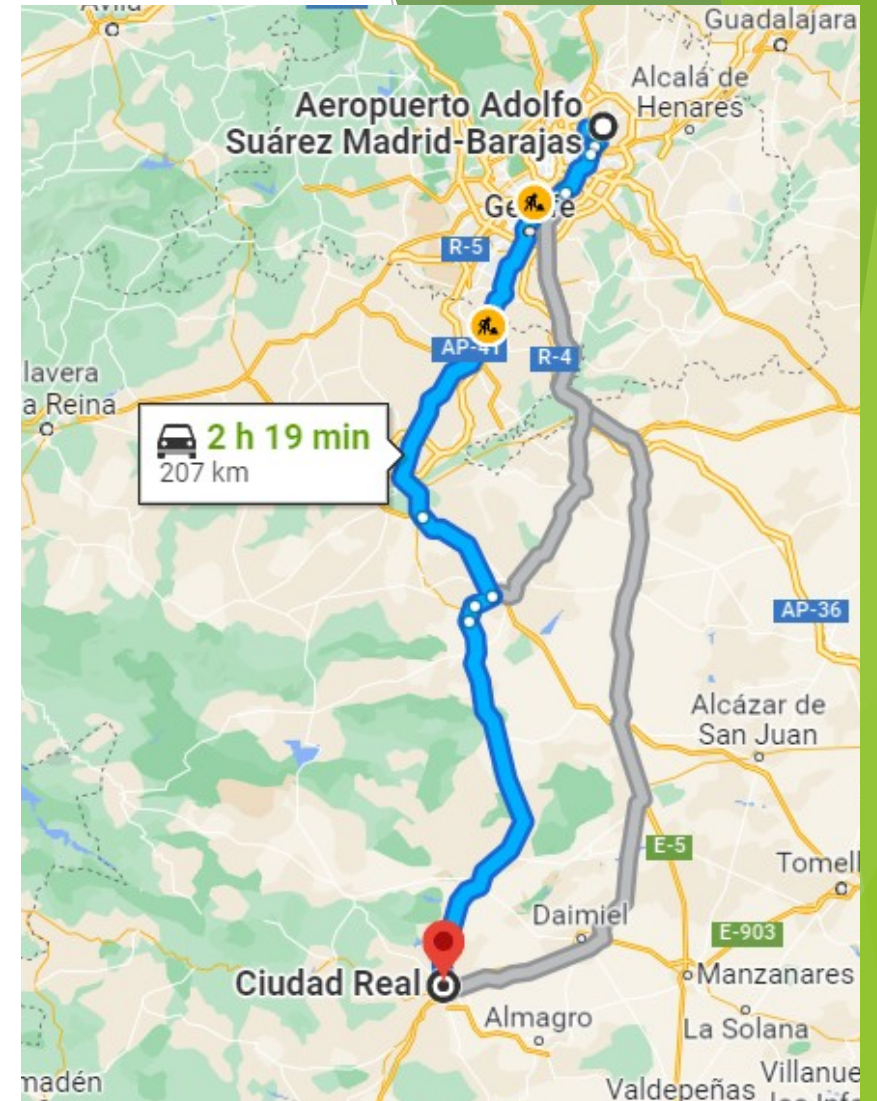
Ávila
Guadalajara
Alcalá de Henares
Aeropuerto Adolfo Suárez Madrid-Barajas
Getafe
R-5
AP-41
R-4
lavera
a Reina
2 h 19 min
207 km
AP-36
Alcázar de San Juan
E-5
Tomell
Daimiel
E-903
Manzanares
Ciudad Real
Almagro
La Solana
madén
Valdepeñas
Villanue